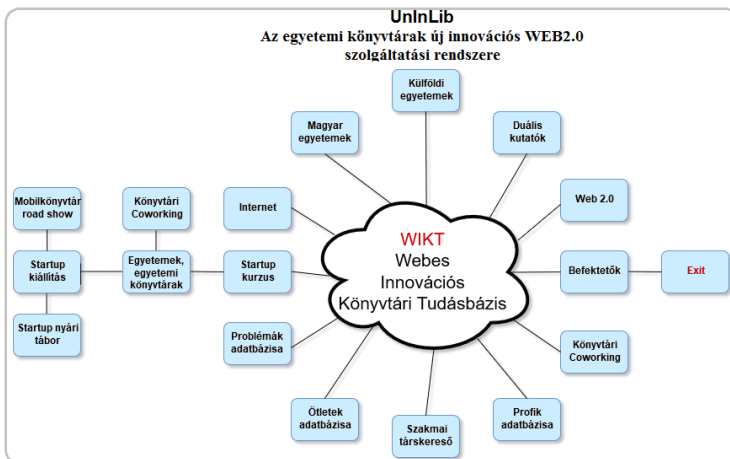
UnInLib
Az egyetemi könyvtárak új innovációs WEB2.0 szolgáltatási rendszere

Külföldi egyetemek

Magyar egyetemek

Duális kutatók

Mobilkönyvtár road show

Könyvtári Coworking

Internet

Web 2.0

Startup kiállítás

Egyetemek, egyetemi könyvtárak

Startup kurzus

WIKT
Webes
Innovációs
Könyvtári Tudásbázis

Befektetők

Exit

Startup nyári tábor

Problémák adatbázisa

Könyvtári Coworking

Ötletek adatbázisa

Szakmai társkereső

Profik adatbázisa